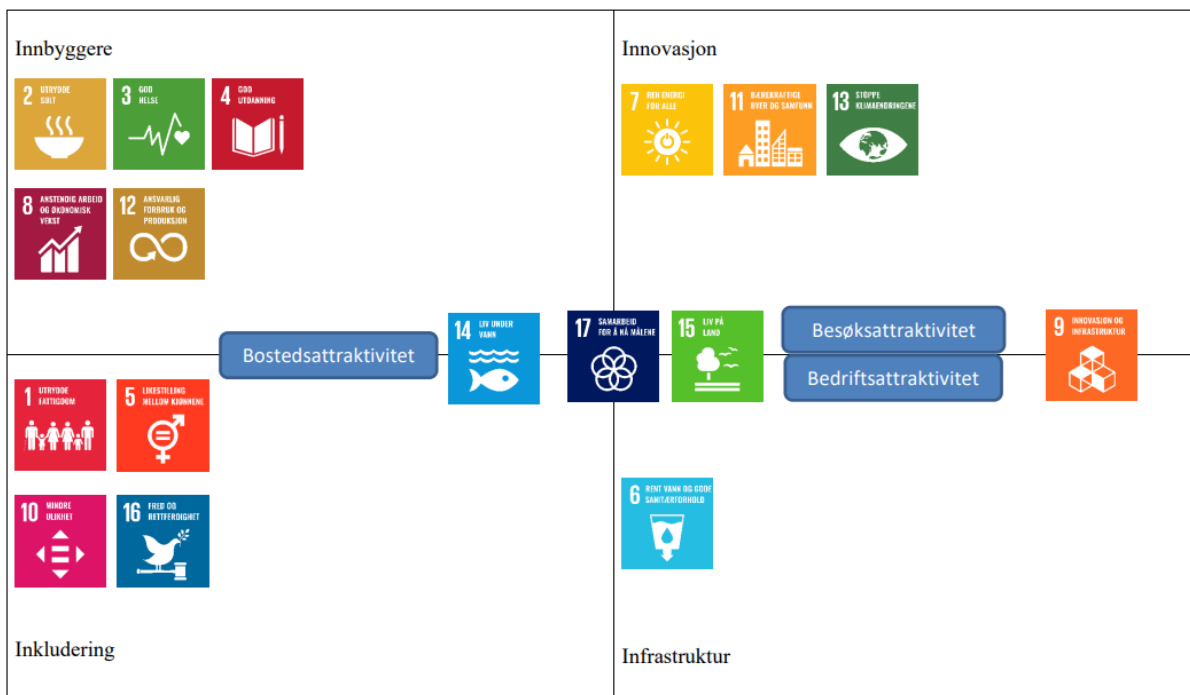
Innbyggere

2 UTRYDDE SULT

3 GOD HELSE

4 GOD UTDANNING

8 ANSTENDIG ARBEID OG ØKONOMISK VEKST

12 ANSVARLIG FORBRUK OG PRODUKSJON

Innovasjon

7 REN ENERGI FOR ALLE

11 BÆREKRAFTIGE BYER OG SAMFUNN

13 STOPPE KLIMAENDRINGENE

Bostedsattraktivitet

14 LIV UNDER VANN

17 SAMARBEID FOR Å NÅ MÅLENE

15 LIV PÅ LAND

Besøksattraktivitet

Bedriftsattraktivitet

9 INNOVASJON OG INFRASTRUKTUR

1 UTRYDDE FATTIGDOM

5 LIKESTILLING MELLOM KJØNNENE

10 MINDRE ULIKHET

16 FRED OG RETTFERDIGHET

6 RENT VANN OG GODE SANITÆRFORHOLD

Inkludering

Infrastruktur